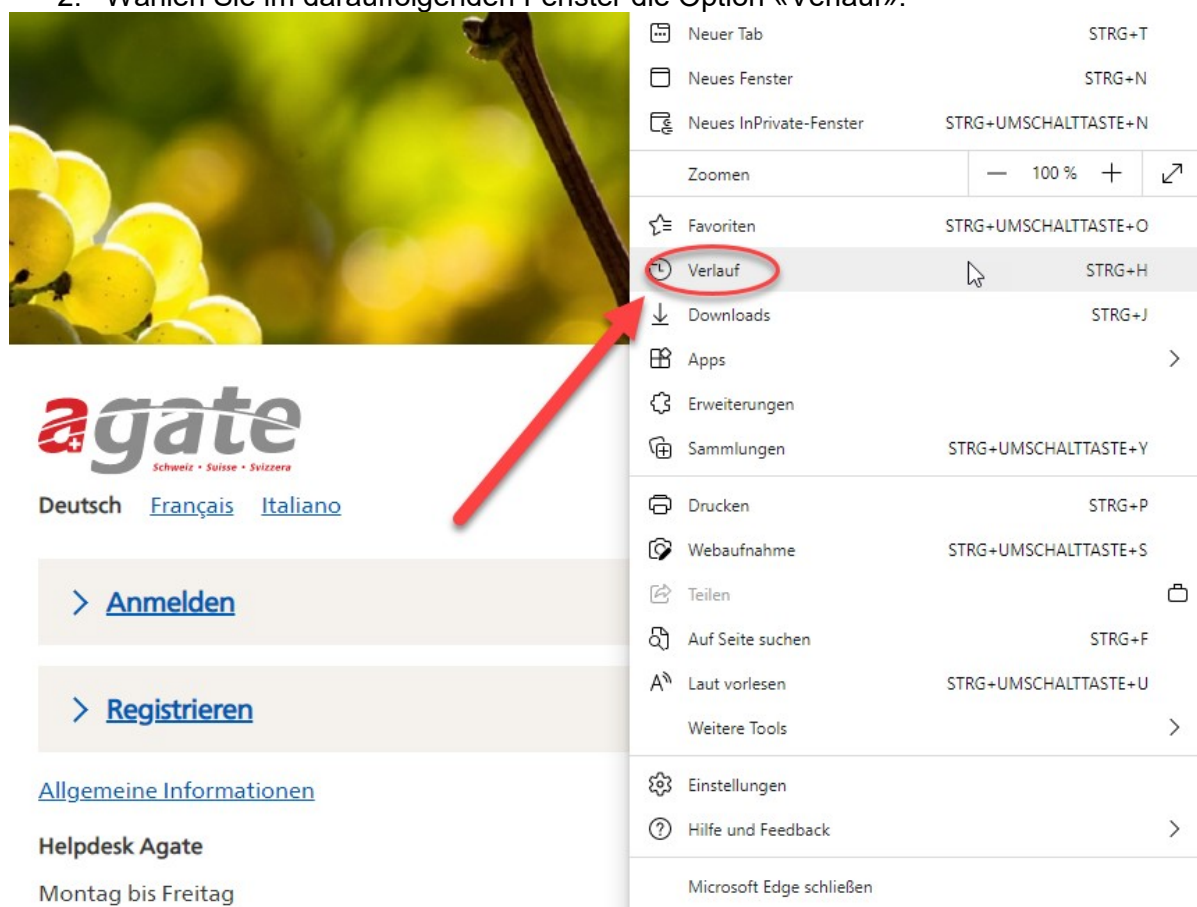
2. Wählen Sie im darauffolgenden Fenster die Option «Verlauf».

agate
Schweiz • Suisse • Svizzera

Deutsch Français Italiano

> Anmelden

> Registrieren

Allgemeine Informationen

Helpdesk Agate

Montag bis Freitag

Neuer Tab STRG+T
Neues Fenster STRG+N
Neues InPrivate-Fenster STRG+UMSCHALTTASTE+N
Zoomen — 100 % +
Favoriten STRG+UMSCHALTTASTE+O
Verlauf STRG+H
Downloads STRG+J
Apps
Erweiterungen
Sammlungen STRG+UMSCHALTTASTE+Y
Drucken STRG+P
Webaufnahme STRG+UMSCHALTTASTE+S
Teilen
Auf Seite suchen STRG+F
Laut vorlesen STRG+UMSCHALTTASTE+U
Weitere Tools
Einstellungen
Hilfe und Feedback
Microsoft Edge schließen